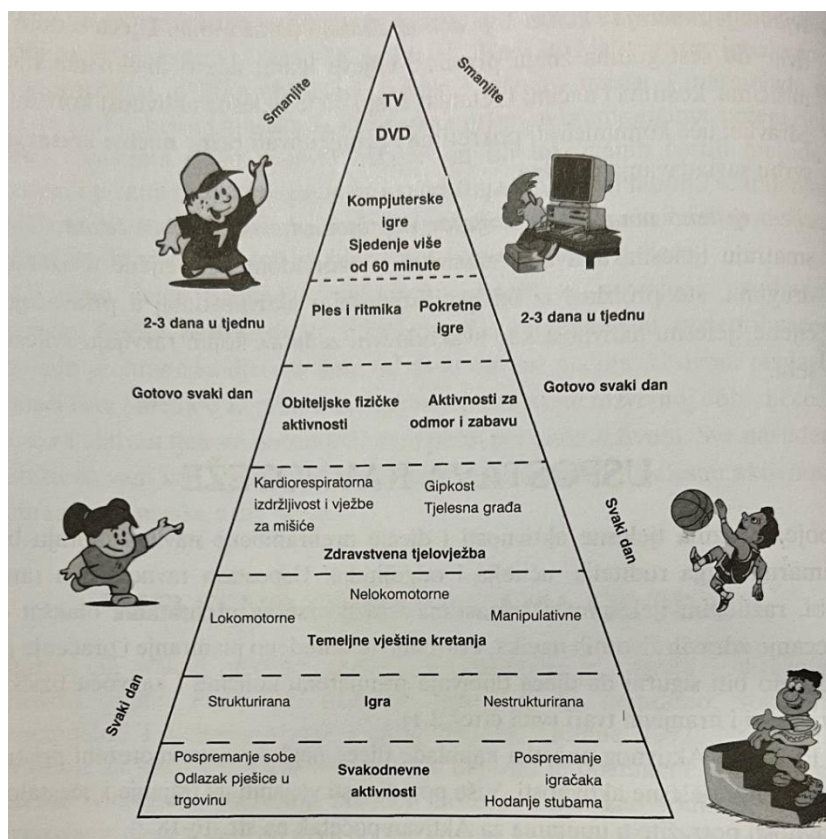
Smanjite

Smanjite

TV

DVD

Kompjuterske igre
Sjedenje više od 60 minute

2-3 dana u tjednu

Ples i ritmika

Pokretne igre

2-3 dana u tjednu

Gotovo svaki dan

Obiteljske fizičke aktivnosti

Aktivnosti za odmor i zabavu

Gotovo svaki dan

Kardiorespiratorna izdržljivost i vježbe za mišiće

Gipkost
Tjelesna građa

Svaki dan

Zdravstvena tjelovježba

Nelokomotorne

Lokomotorne

Manipulativne

Temeljne vještine kretanja

Svaki dan

Strukturirana

Igra

Nestrukturirana

Pospremanje sobe
Odlazak pješice u trgovinu

Svakodnevne aktivnosti

Pospremanje igračaka
Hodanje stubama